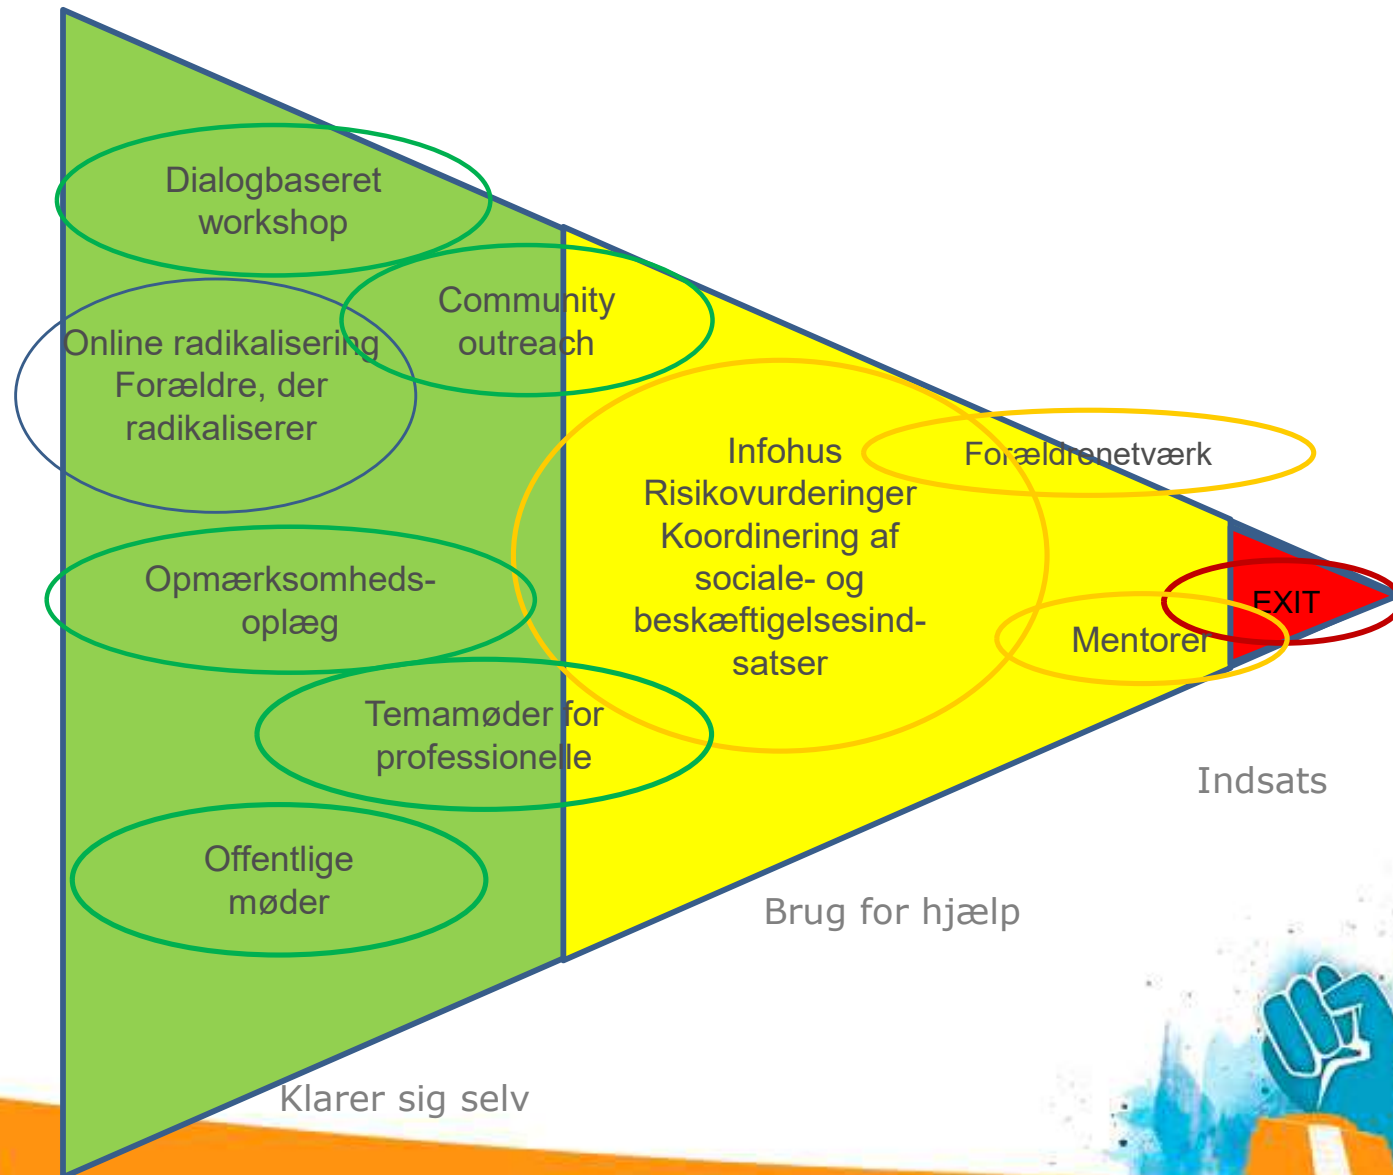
Dialogbaseret workshop

Community outreach

Online radikalisering Forældre, der radikaliserer

Infohus Risikovurderinger Koordinering af sociale- og beskæftigelsesindsatser

Forældrenetværk

Opmærksomhedsoplæg

EXIT

Mentorer

Temamøder for professionelle

Indsats

Offentlige møder

Brug for hjælp

Klarer sig selv